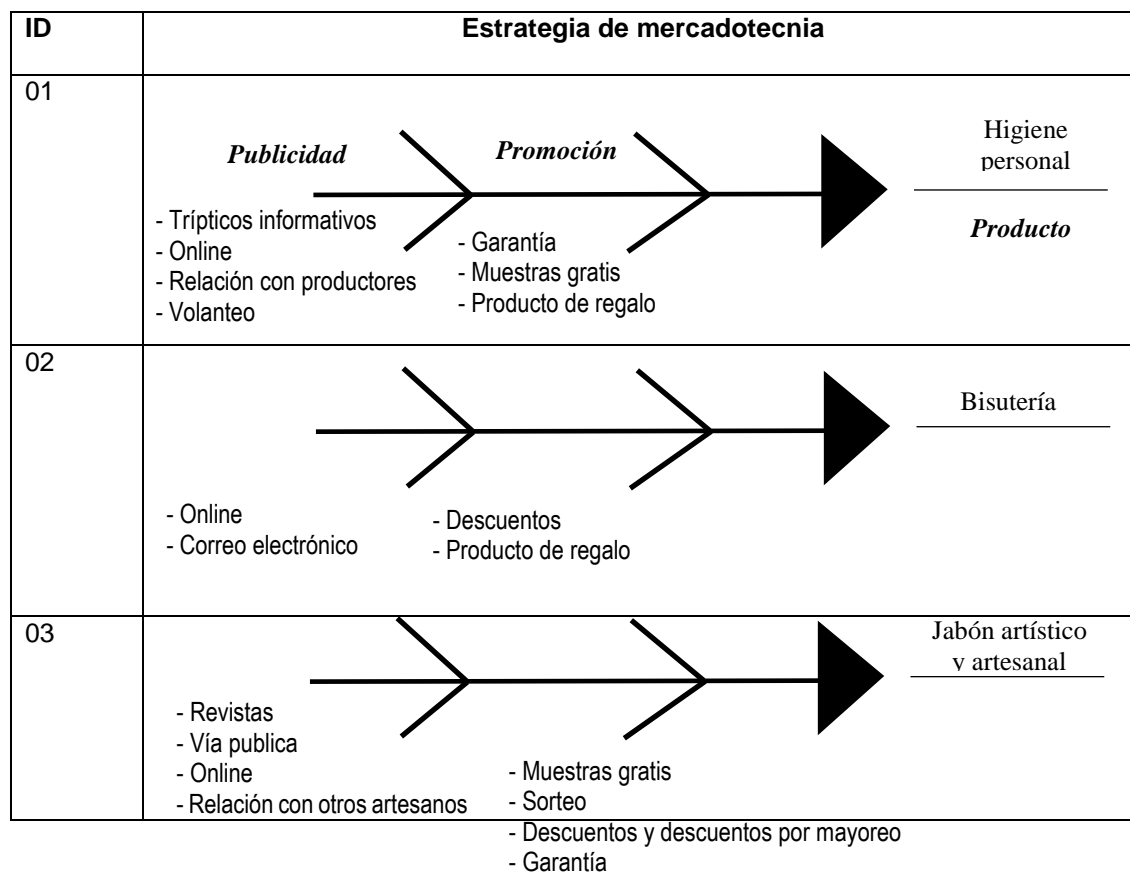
| ID | Estrategia de mercadotecnia |
|---|---|
| 01 | *Publicidad* *Promoción* Higiene personal *Producto* - Trípticos informativos - Online - Relación con productores - Volanteo - Garantía - Muestras gratis - Producto de regalo |
| 02 | Bisutería - Online - Correo electrónico - Descuentos - Producto de regalo |
| 03 | Jabón artístico y artesanal - Revistas - Vía publica - Online - Relación con otros artesanos - Muestras gratis - Sorteo |

- Descuentos y descuentos por mayoreo
- Garantía